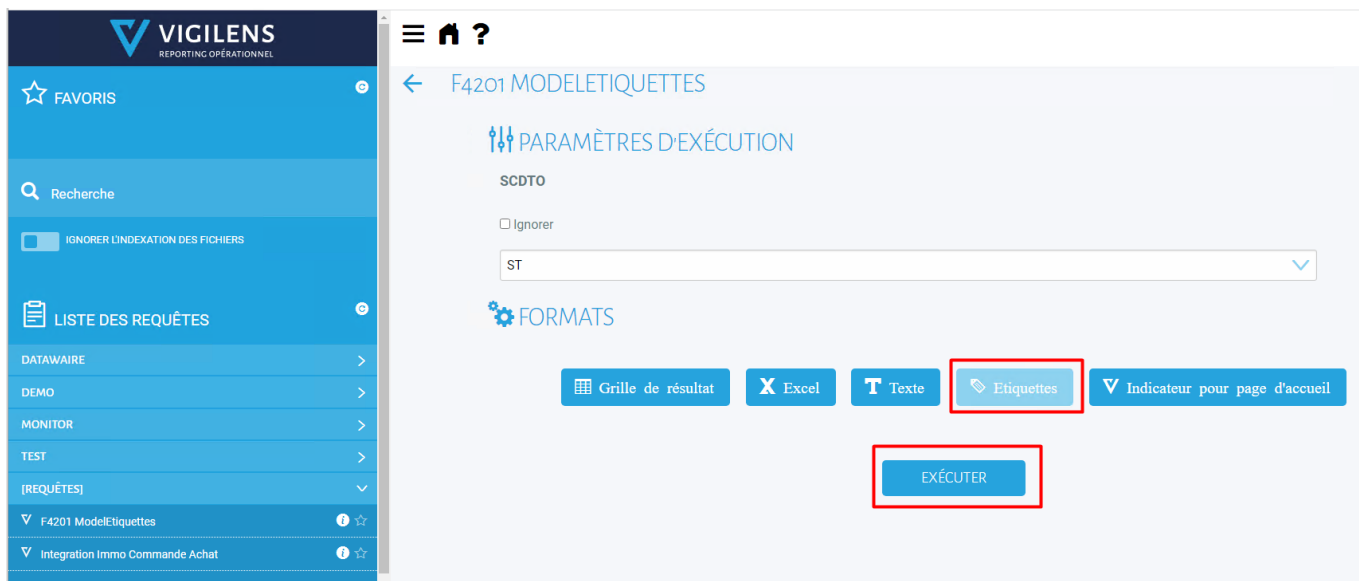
VIGILENS
REPORTING OPÉRATIONNEL

FAVORIS

Recherche

IGNORER L'INDEXATION DES FICHIERS

LISTE DES REQUÊTES

DATAWAIRE

DEMO

MONITOR

TEST

[REQUÊTES]

F4201 ModelEtiquettes

Integration Immo Commande Achat

F4201 MODELETIQUETTES

PARAMÈTRES D'EXÉCUTION

SCDTO

Ignorer

ST

FORMATS

Grille de résultat
Excel
Texte
Etiquettes
Indicateur pour page d'accueil

EXÉCUTER